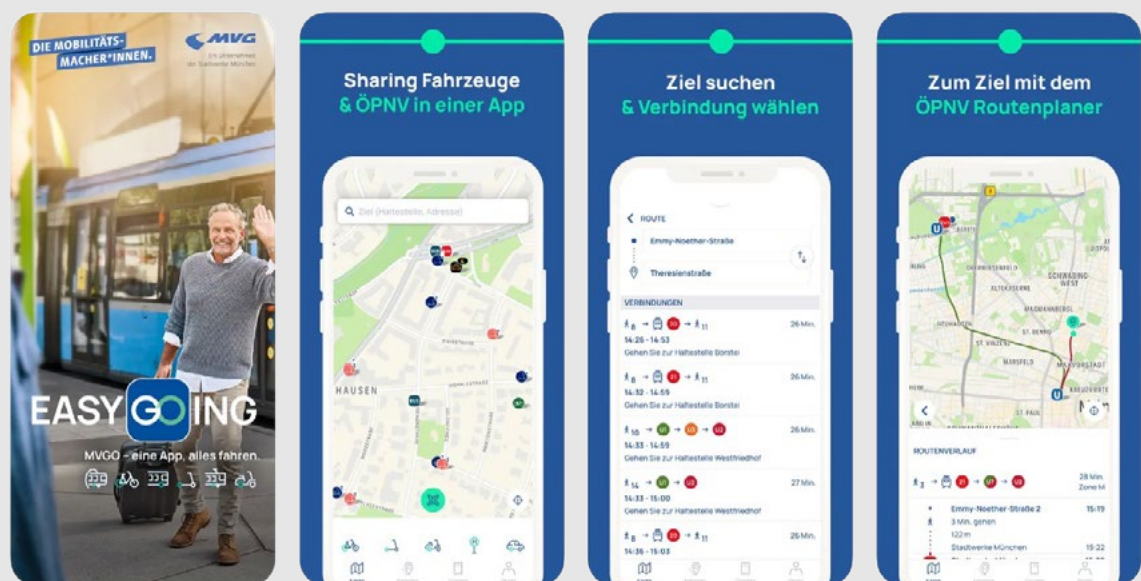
DIE MOBILITÄTS-MACHER*INNEN.

MVG
Ein Unternehmen der Stadtwerke München

EASY GOING

MVGO - eine App, alles fahren.

Sharing Fahrzeuge & ÖPNV in einer App

Ziel (Haltestelle, Adresse)

HAUSEN

Ziel suchen & Verbindung wählen

ROUTE

Emmy-Noether-Straße

Theresienstraße

VERBINDUNGEN

8 → 11 26 Min.
14:26 - 14:53
Gehen Sie zur Haltestelle Borstei

8 → 11 26 Min.
14:32 - 14:59
Gehen Sie zur Haltestelle Borstei

10 → U1 → U3 → U2 26 Min.
14:33 - 14:59
Gehen Sie zur Haltestelle Westfriedhof

14 → U1 → U2 27 Min.
14:33 - 15:00
Gehen Sie zur Haltestelle Westfriedhof

8 → 11
14:36 - 15:03

Zum Ziel mit dem ÖPNV Routenplaner

SCHWABING-WEST
ALTEKASERNE
MAXVORSTADT
ST. BENNO
MARSFELD
ST. PAUL

ROUTENVERLAUF

3 → 21 → U1 → U2 28 Min. Zone M

Emmy-Noether-Straße 2 15:19
3 Min. gehen
122 m
Stadtwerke München 15:22